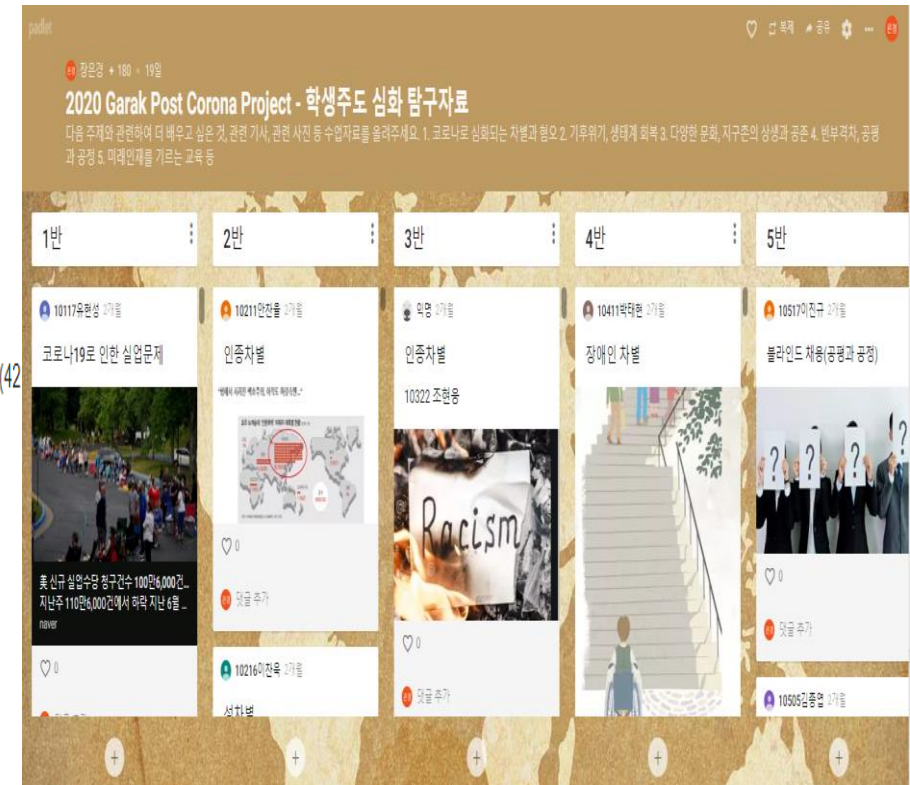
padlet

♡ 복제 공유 ··· 

장은경 • 180 • 19일

2020 Garak Post Corona Project - 학생주도 심화 탐구자료

다음 주제와 관련하여 더 배우고 싶은 것, 관련 기사, 관련 사진 등 수업자료를 올려주세요. 1. 코로나로 심화되는 차별과 혐오 2. 기후위기, 생태계 회복 3. 다양한 문화, 지구촌의 상생과 공존 4. 빈부격차, 공평과 공정 5. 미래인재를 기르는 교육 등

(42

1반

10117유현성 2개월

코로나19로 인한 실업문제

美 신규 실업수당 청구건수 100만6,000건... 지난주 110만6,000건에서 하락 지난 6월 ...

naver

♡ 0

2반

10211안찬홀 2개월

인종차별

♡ 0

댓글 추가

10216이찬욱 2개월

성차별

3반

익명 2개월

인종차별

10322 조현웅

Racism

♡ 0

댓글 추가

4반

10411박태현 2개월

장애인 차별

5반

10517이진규 2개월

블라인드 채용(공평과 공정)

♡ 0

댓글 추가

10505김종엽 2개월

+ + + + +